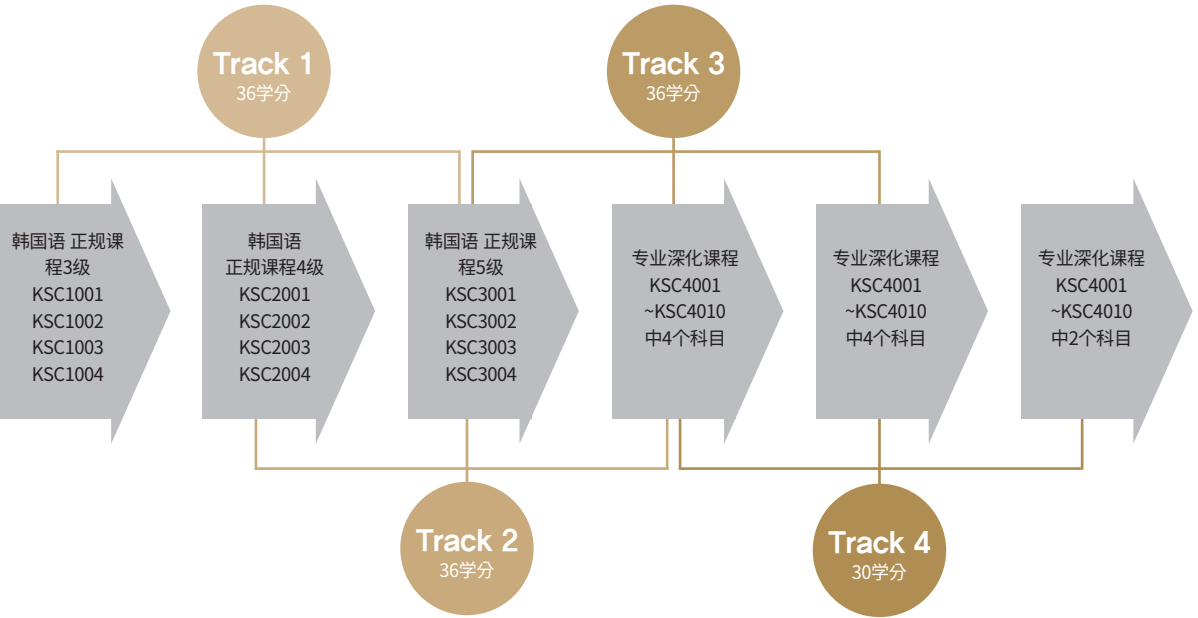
Track 1
36学分

Track 3
36学分

韩国语 正规课程3级
KSC1001
KSC1002
KSC1003
KSC1004

韩国语
正规课程4级
KSC2001
KSC2002
KSC2003
KSC2004

韩国语 正规课程5级
KSC3001
KSC3002
KSC3003
KSC3004

专业深化课程
KSC4001
~KSC4010
中4个科目

专业深化课程
KSC4001
~KSC4010
中4个科目

专业深化课程
KSC4001
~KSC4010
中2个科目

Track 2
36学分

Track 4
30学分